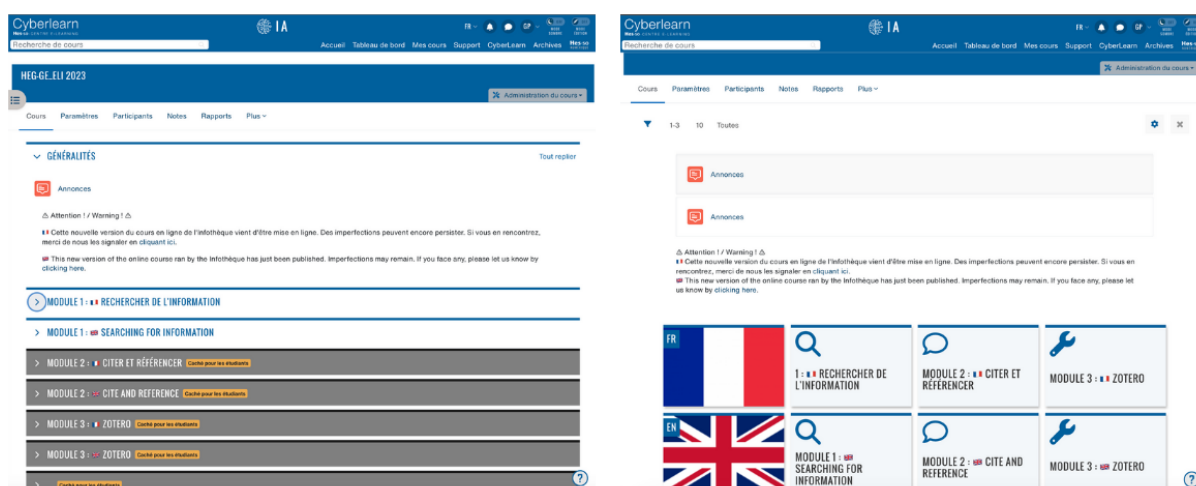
Cyberlearn
Hes-so CENTRE E-LEARNING

IA

FR

GP

Recherche de cours

Accueil Tableau de bord Mes cours Support CyberLearn Archives

HEG-GE_ELI 2023

Administration du cours

Cours Paramètres Participants Notes Rapports Plus

GÉNÉRALITÉS

Tout replier

Annonces

⚠ Attention ! / Warning ! ⚠

Cette nouvelle version du cours en ligne de l'infothèque vient d'être mise en ligne. Des imperfections peuvent encore persister. Si vous en rencontrez, merci de nous les signaler en cliquant ici.

This new version of the online course ran by the Infothèque has just been published. Imperfections may remain. If you face any, please let us know by clicking here.

MODULE 1 : RECHERCHER DE L'INFORMATION

MODULE 1 : SEARCHING FOR INFORMATION

MODULE 2 : CITER ET RÉFÉRENCER Caché pour les étudiants

MODULE 2 : CITE AND REFERENCE Caché pour les étudiants

MODULE 3 : ZOTERO Caché pour les étudiants

MODULE 3 : ZOTERO Caché pour les étudiants

Caché pour les étudiants

?

Cyberlearn
Hes-so CENTRE E-LEARNING

IA

FR

GP

Recherche de cours

Accueil Tableau de bord Mes cours Support CyberLearn Archives

Administration du cours

Cours Paramètres Participants Notes Rapports Plus

1-3 10 Toutes

Annonces

Annonces

⚠ Attention ! / Warning ! ⚠

Cette nouvelle version du cours en ligne de l'infothèque vient d'être mise en ligne. Des imperfections peuvent encore persister. Si vous en rencontrez, merci de nous les signaler en cliquant ici.

This new version of the online course ran by the Infothèque has just been published. Imperfections may remain. If you face any, please let us know by clicking here.

FR

1 : RECHERCHER DE L'INFORMATION

MODULE 2 : CITER ET RÉFÉRENCER

MODULE 3 : ZOTERO

EN

MODULE 1 : SEARCHING FOR INFORMATION

MODULE 2 : CITE AND REFERENCE

MODULE 3 : ZOTERO

?